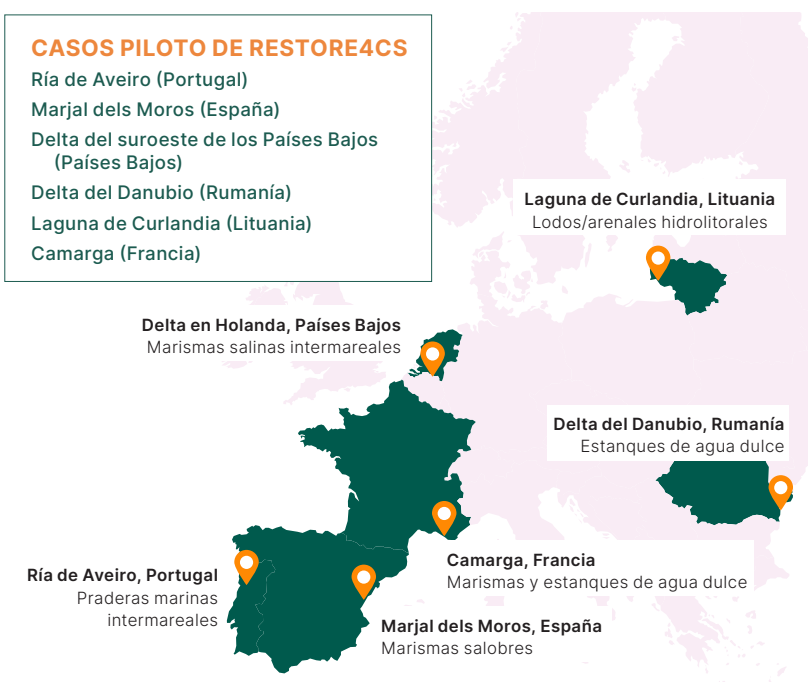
CASOS PILOTO DE RESTORE4CS
Ría de Aveiro (Portugal)
Marjal dels Moros (España)
Delta del suroeste de los Países Bajos (Países Bajos)
Delta del Danubio (Rumanía)
Laguna de Curlandia (Lituania)
Camarga (Francia)

Laguna de Curlandia, Lituania
Lodos/arenales hidrolitorales

Delta en Holanda, Países Bajos
Marismas salinas intermareales

Delta del Danubio, Rumanía
Estanques de agua dulce

Camarga, Francia
Marismas y estanques de agua dulce

Ría de Aveiro, Portugal
Praderas marinas intermareales

Marjal dels Moros, España
Marismas salobres